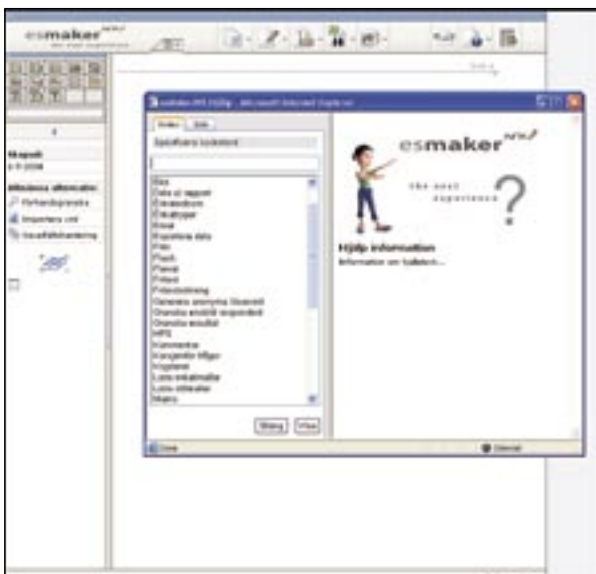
esmaker NX2

esmaker NX2 Hjälp - Microsoft Internet Explorer

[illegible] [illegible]

Specificera nyckelord

Bild
Dela ut rapport
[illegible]
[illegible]
Excel
Exportera data
Fält
Flash
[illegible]
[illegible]
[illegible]
Generera anonyma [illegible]
Granska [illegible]
Granska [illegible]
HPS
Kommentar
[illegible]
Kryptering
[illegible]
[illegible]
Matris

Stäng Visa

esmaker NX2

the next experience

?

Hjälp information
Information om hjälpen...

Skapad

Allmänna alternativ
Förhandsgranska
Importera xml
Vasalltabhantering

Done
Internet